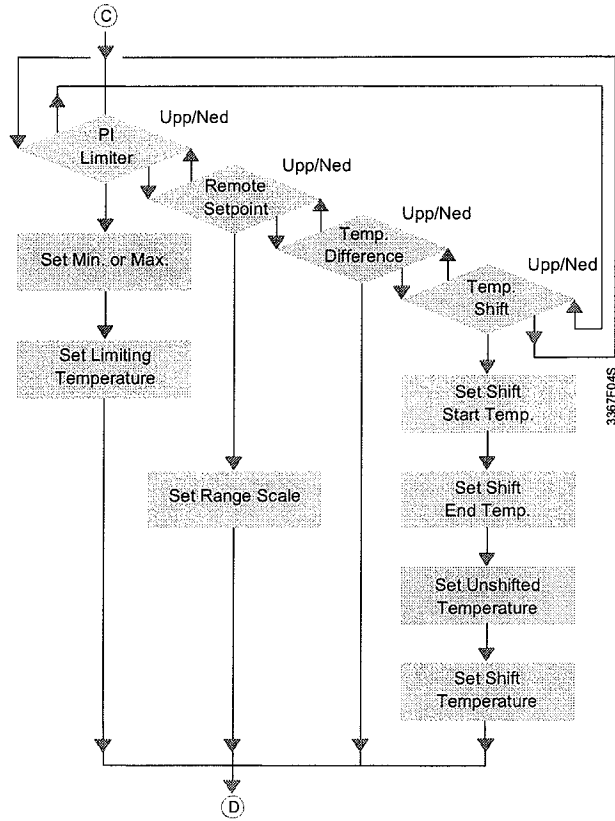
C

PI Limiter

Upp/Ned

Remote Setpoint

Upp/Ned

Temp. Difference

Upp/Ned

Temp. Shift

Upp/Ned

Set Min. or Max.

Set Limiting Temperature

Set Range Scale

Set Shift Start Temp.

Set Shift End Temp.

Set Unshifted Temperature

Set Shift Temperature

3367F04S

D